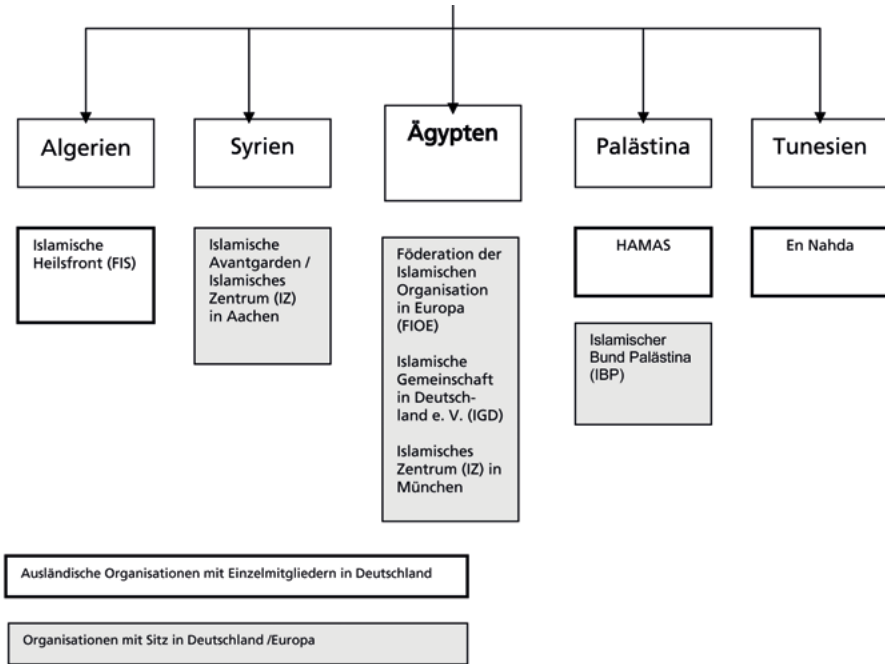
Algerien

Syrien

Ägypten

Palästina

Tunesien

Islamische Heilsfront (FIS)

Islamische Avantgarden / Islamisches Zentrum (IZ) in Aachen

Föderation der Islamischen Organisation in Europa (FIOE)

Islamische Gemeinschaft in Deutschland e. V. (IGD)

Islamisches Zentrum (IZ) in München

HAMAS

Islamischer Bund Palästina (IBP)

En Nahda

Ausländische Organisationen mit Einzelmitgliedern in Deutschland

Organisationen mit Sitz in Deutschland /Europa